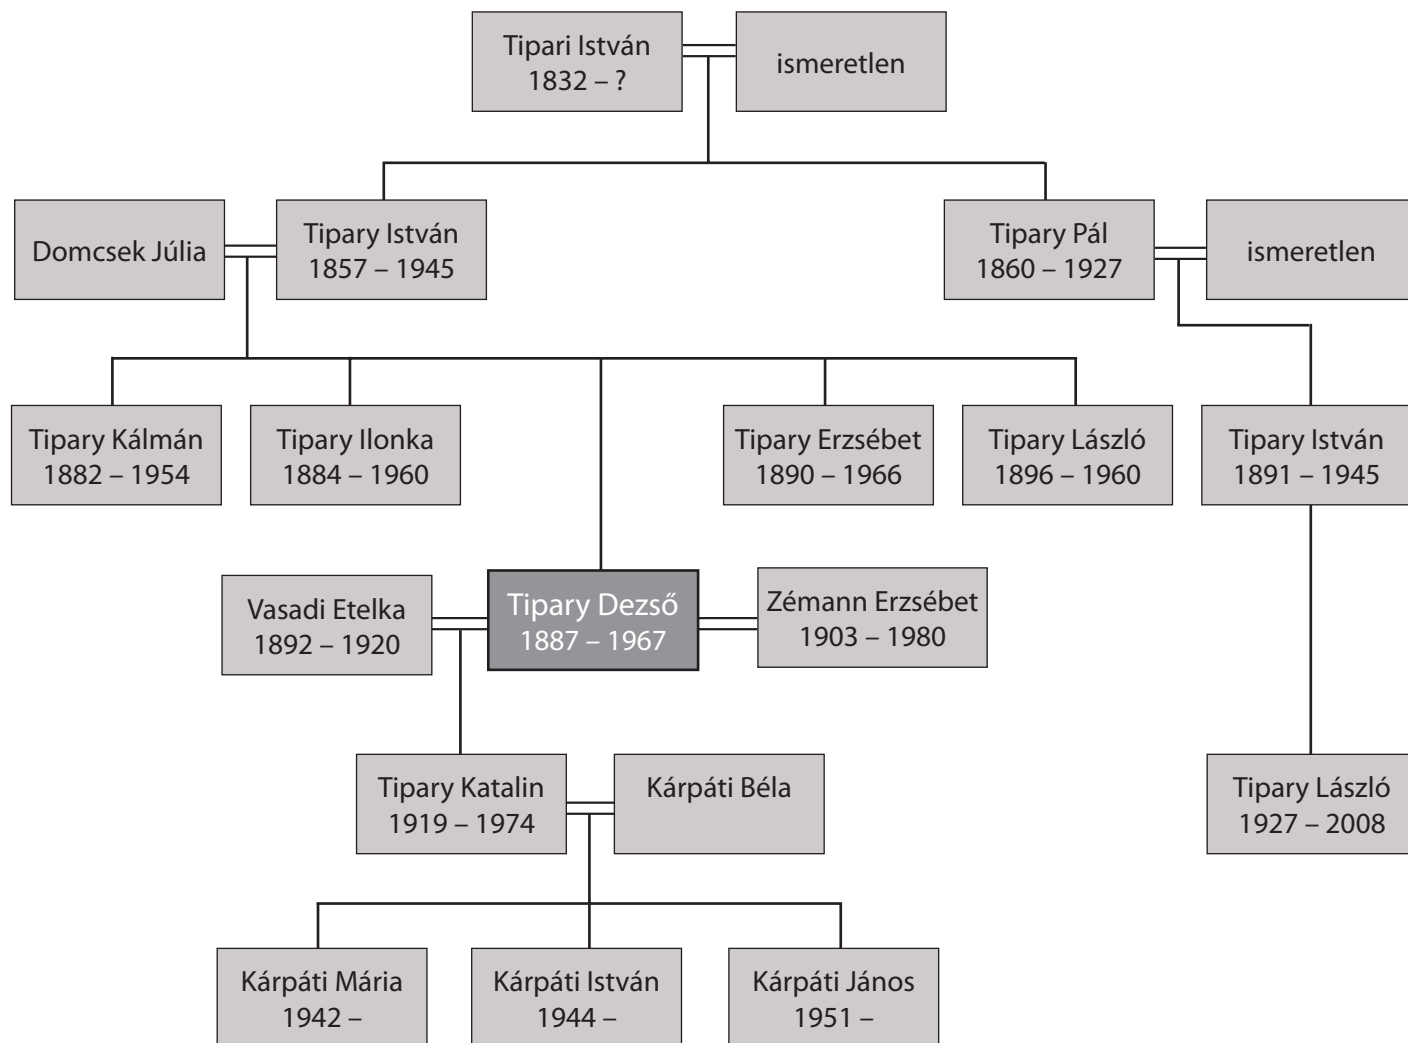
Tipari István
1832 – ?

ismeretlen

Domcsek Júlia

Tipary István
1857 – 1945

Tipary Pál
1860 – 1927

ismeretlen

Tipary Kálmán
1882 – 1954

Tipary Ilonka
1884 – 1960

Tipary Erzsébet
1890 – 1966

Tipary László
1896 – 1960

Tipary István
1891 – 1945

Vasadi Etelka
1892 – 1920

Tipary Dezső
1887 – 1967

Zémann Erzsébet
1903 – 1980

Tipary Katalin
1919 – 1974

Kárpáti Béla

Tipary László
1927 – 2008

Kárpáti Mária
1942 –

Kárpáti István
1944 –

Kárpáti János
1951 –